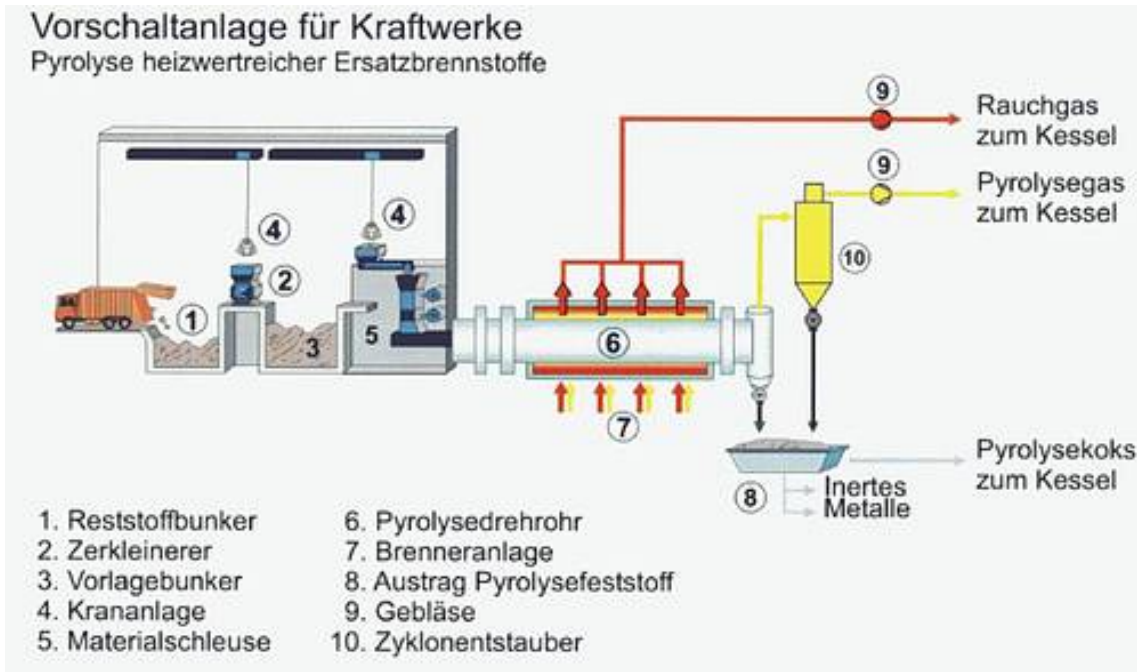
Vorschaltanlage für Kraftwerke
Pyrolyse heizwertreicher Ersatzbrennstoffe

9
Rauchgas zum Kessel

9
Pyrolysegas zum Kessel

4
4
2
1
3
5
6
10
7

Pyrolysekoks zum Kessel

8
Inertes
Metalle

1. Reststoffbunker
2. Zerkleinerer
3. Vorlagebunker
4. Krananlage
5. Materialschleuse

6. Pyrolysedrehrohr
7. Brenneranlage
8. Austrag Pyrolysefeststoff
9. Gebläse
10. Zyklonentstauber